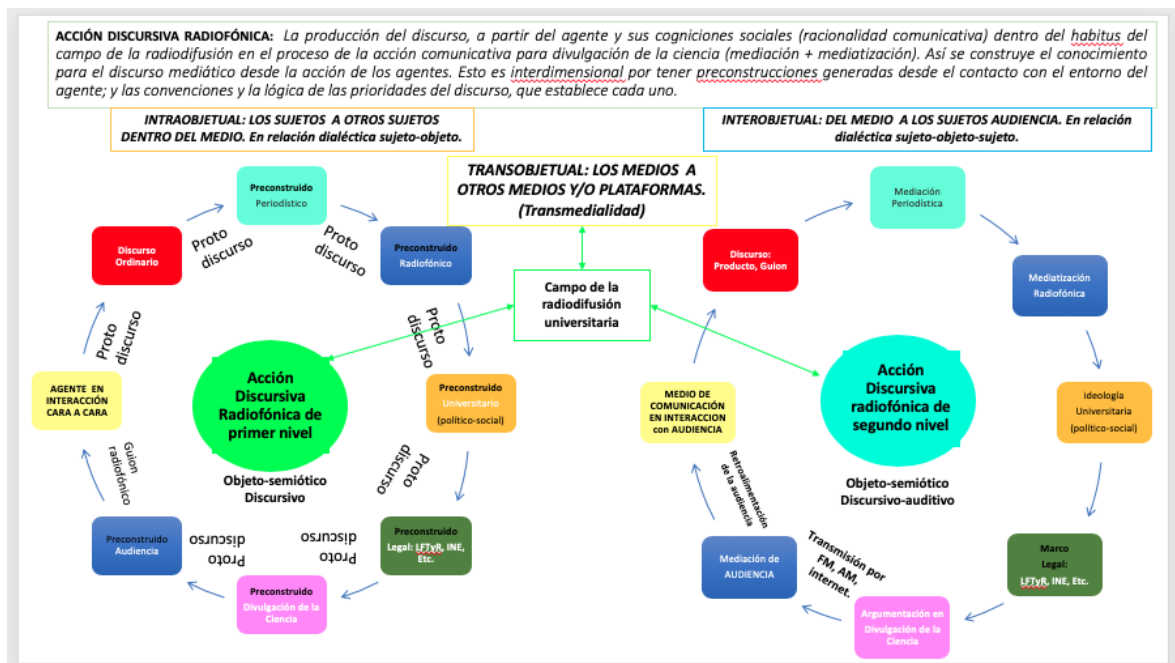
ACCIÓN DISCURSIVA RADIOFÓNICA: La producción del discurso, a partir del agente y sus cogniciones sociales (racionalidad comunicativa) dentro del habitus del campo de la radiodifusión en el proceso de la acción comunicativa para divulgación de la ciencia (mediación + mediatización). Así se construye el conocimiento para el discurso mediático desde la acción de los agentes. Esto es interdimensional por tener preconstrucciones generadas desde el contacto con el entorno del agente; y las convenciones y la lógica de las prioridades del discurso, que establece cada uno.

INTRAOBJETUAL: LOS SUJETOS A OTROS SUJETOS DENTRO DEL MEDIO. En relación dialéctica sujeto-objeto.

INTEROBJETUAL: DEL MEDIO A LOS SUJETOS AUDIENCIA. En relación dialéctica sujeto-objeto-sujeto.

TRANSOBJETUAL: LOS MEDIOS A OTROS MEDIOS Y/O PLATAFORMAS. (Transmedialidad)

Preconstruido Periodístico

Discurso Ordinario

Proto discurso

Proto discurso

Preconstruido Radiofónico

Campo de la radiodifusión universitaria

Proto discurso

Proto discurso

AGENTE EN INTERACCIÓN CARA A CARA

Acción Discursiva Radiofónica de primer nivel

Objeto-semiótico Discursivo

Preconstruido Universitario (político-social)

Proto discurso

Guion radiofónico

Preconstruido Audiencia

Proto discurso

Proto discurso

Preconstruido Legal: LFTyR, INE, Etc.

Preconstruido Divulgación de la Ciencia

Discurso: Producto, Guion

Mediación Periodística

Mediatización Radiofónica

MEDIO DE COMUNICACIÓN EN INTERACCION con AUDIENCIA

Acción Discursiva radiofónica de segundo nivel

Objeto-semiótico Discursivo-auditivo

Ideología Universitaria (político-social)

Retroalimentación de la audiencia

Mediación de AUDIENCIA

Transmisión por FM, AM, Internet.

Marco Legal: LFTyR, INE, Etc.

Argumentación en Divulgación de la Ciencia